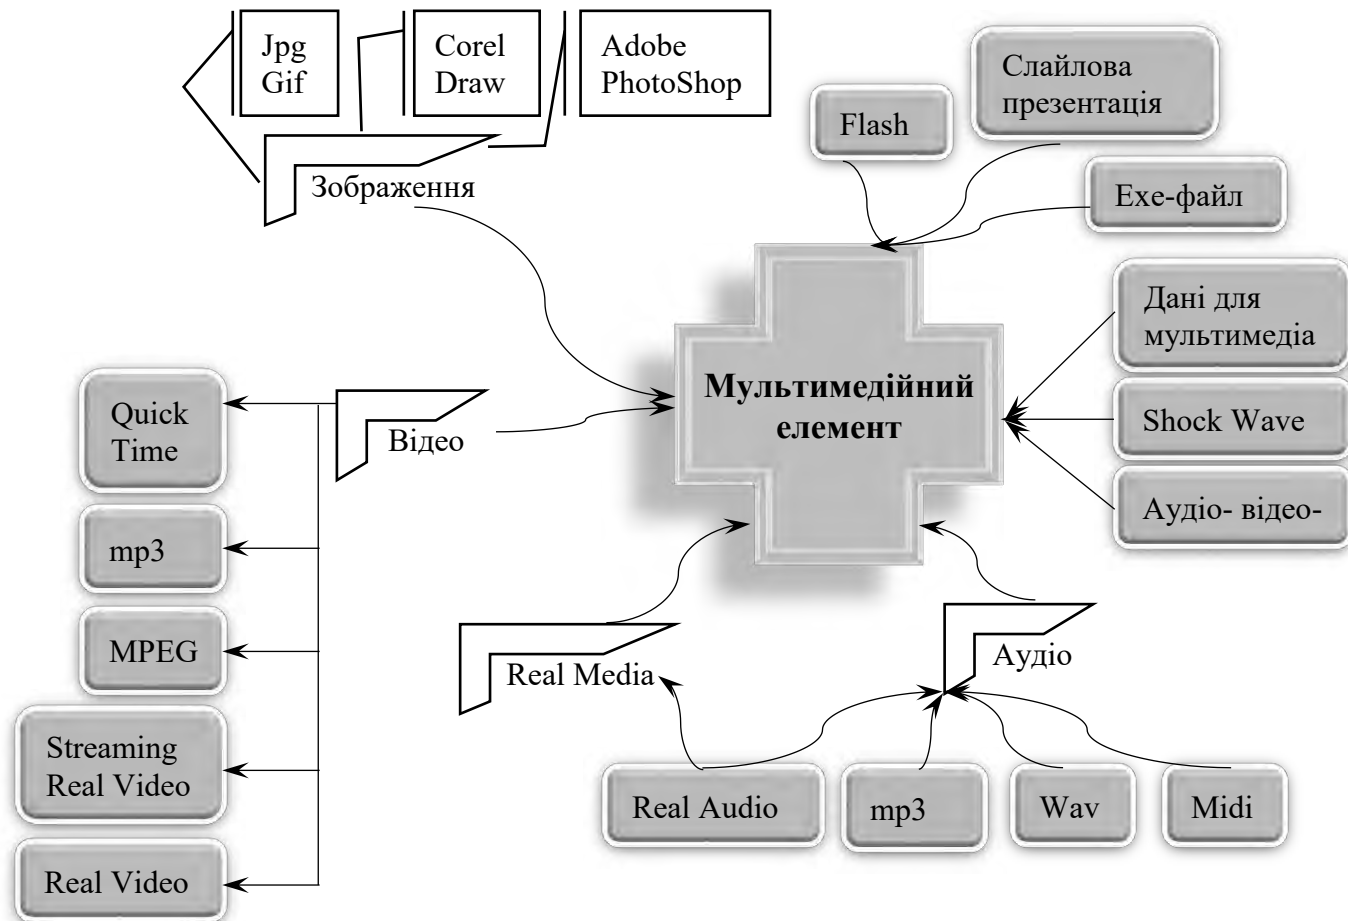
Jpg
Gif

Corel
Draw

Adobe
PhotoShop

Зображення

Flash

Слайлова
презентація

Exe-файл

Мультимедійний
елемент

Дані для
мультимедіа

Shock Wave

Аудіо- відео-

Quick
Time

mp3

MPEG

Streaming
Real Video

Real Video

Відео

Real Media

Аудіо

Real Audio

mp3

Wav

Midi